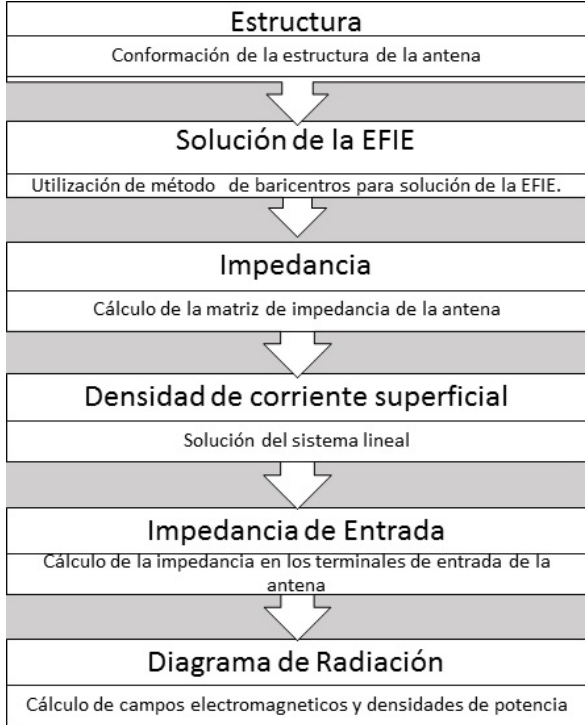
Estructura

Conformación de la estructura de la antena

Solución de la EFIE

Utilización de método de baricentros para solución de la EFIE.

Impedancia

Cálculo de la matriz de impedancia de la antena

Densidad de corriente superficial

Solución del sistema lineal

Impedancia de Entrada

Cálculo de la impedancia en los terminales de entrada de la antena

Diagrama de Radiación

Cálculo de campos electromagneticos y densidades de potencia